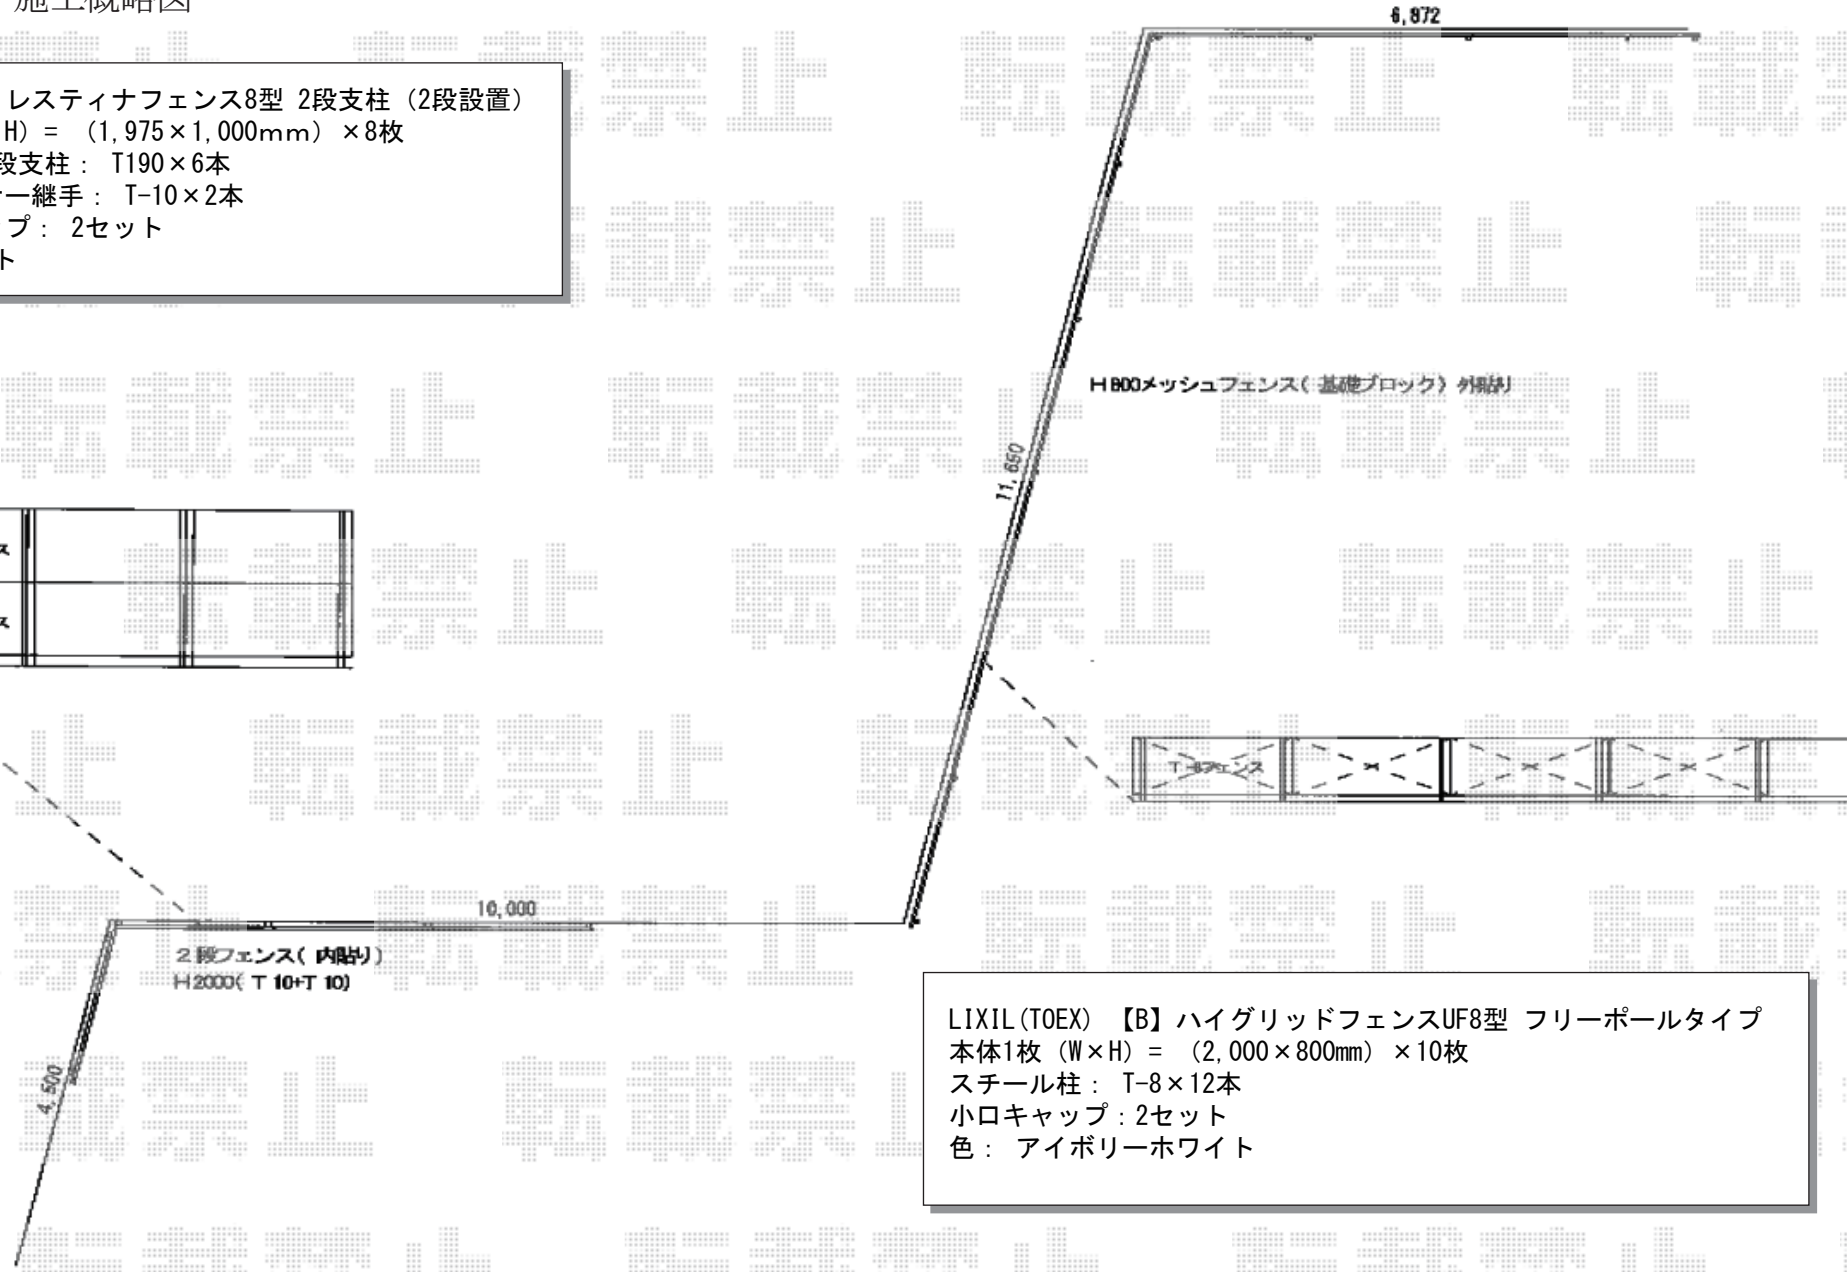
施工概略図

6,872

レスティナフェンス8型 2段支柱（2段設置）
H）＝（1,975×1,000mm）×8枚
段支柱： T190×6本
ー継手： T-10×2本
プ： 2セット
ト

H800メッシュフェンス（基礎ブロック）外貼り

11,650

T-8フェンス

10,000

２段フェンス（内貼り）
H2000（T10+T10）

4,500

LIXIL(TOEX) 【B】ハイグリッドフェンスUF8型 フリーポールタイプ
本体1枚（W×H）＝（2,000×800mm）×10枚
スチール柱： T-8×12本
小口キャップ：2セット
色： アイボリーホワイト

転載禁止